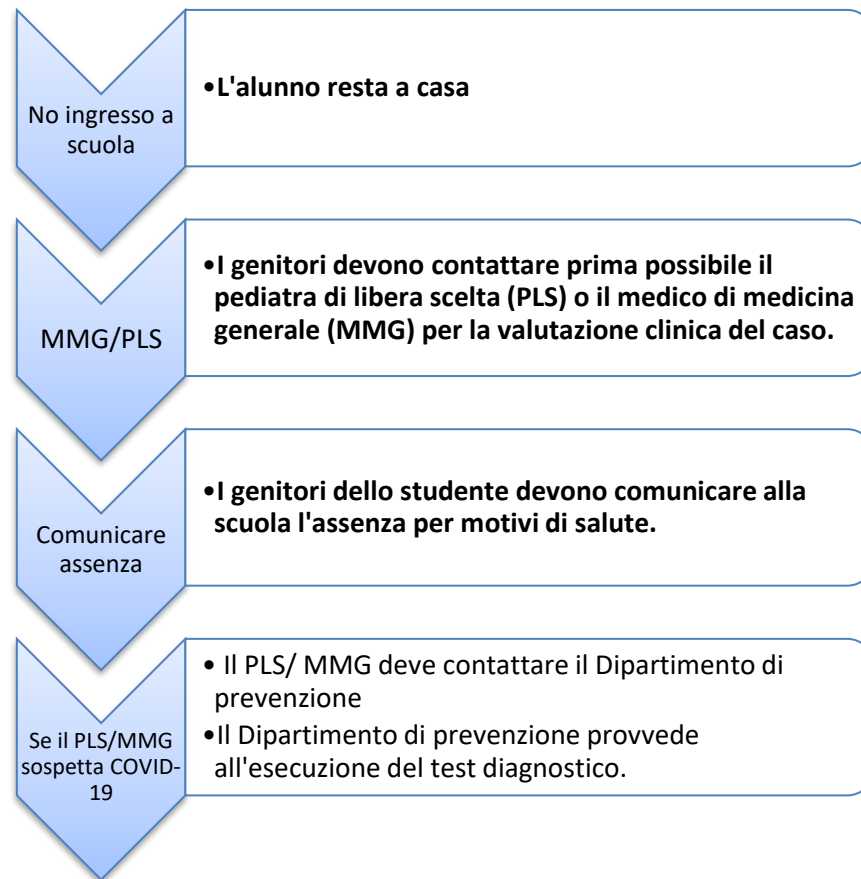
No ingresso a scuola

•L'alunno resta a casa

MMG/PLS

•I genitori devono contattare prima possibile il pediatra di libera scelta (PLS) o il medico di medicina generale (MMG) per la valutazione clinica del caso.

Comunicare assenza

•I genitori dello studente devono comunicare alla scuola l'assenza per motivi di salute.

Se il PLS/MMG sospetta COVID-19

• Il PLS/ MMG deve contattare il Dipartimento di prevenzione

•Il Dipartimento di prevenzione provvede all'esecuzione del test diagnostico.